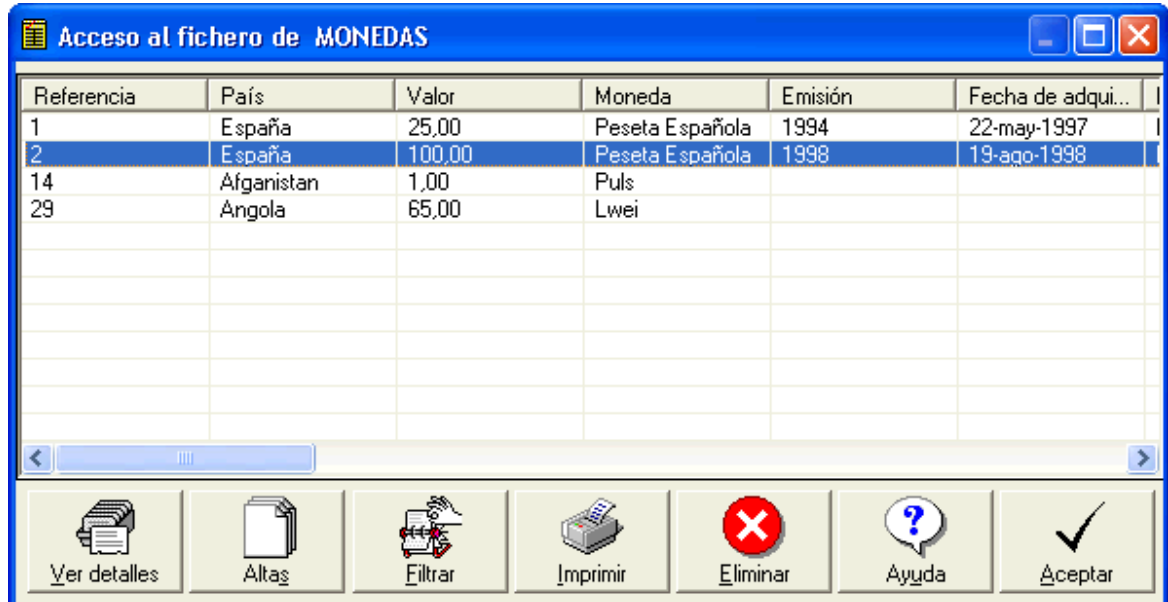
Acceso al fichero de MONEDAS

| Referencia | País | Valor | Moneda | Emisión | Fecha de adqui... |
|---|---|---|---|---|---|
| 1 | España | 25,00 | Peseta Española | 1994 | 22-may-1997 |
| 2 | España | 100,00 | Peseta Española | 1998 | 19-ago-1998 |
| 14 | Afganistan | 1,00 | Puls | | |
| 29 | Angola | 65,00 | Lwei | | |

Ver detalles
Altas
Filtrar
Imprimir
Eliminar
Ayuda
Aceptar